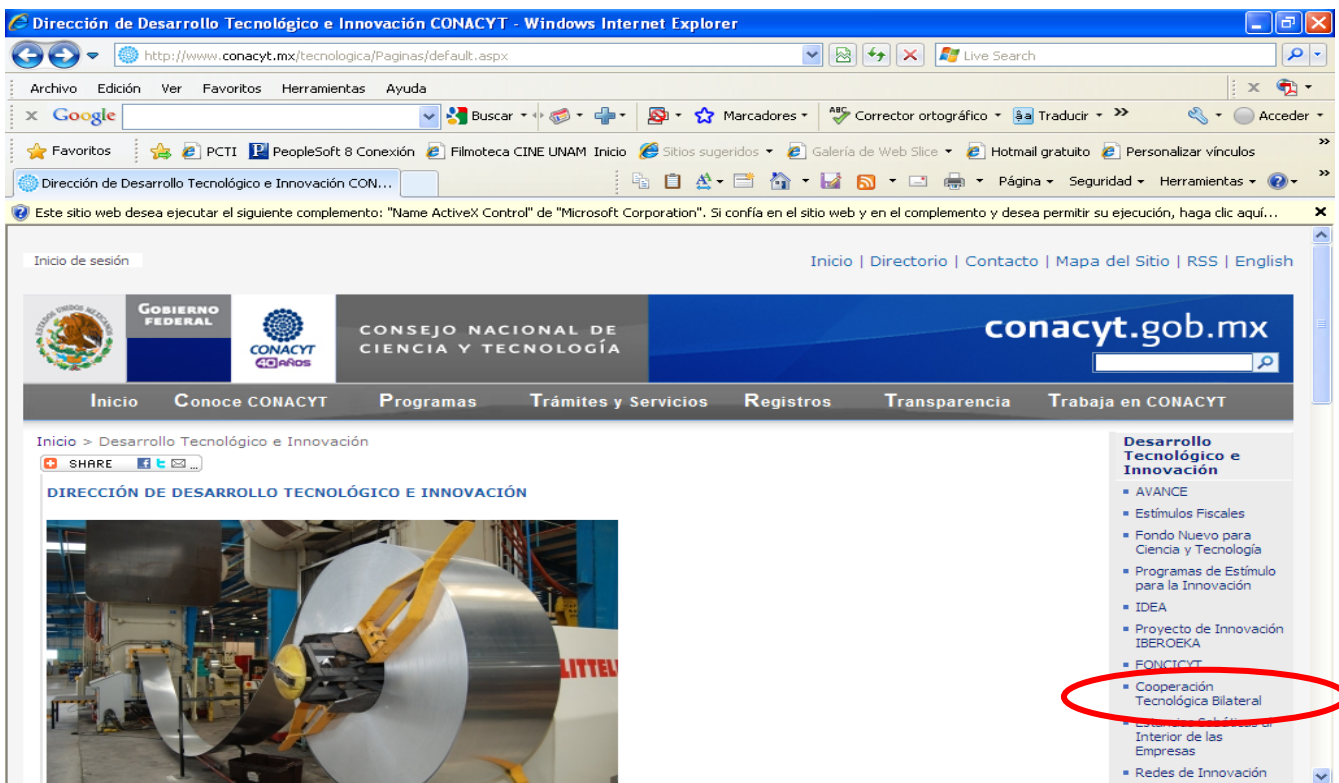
Dirección de Desarrollo Tecnológico e Innovación CONACYT - Windows Internet Explorer

http://www.conacyt.mx/tecnologica/Paginas/default.aspx

Live Search

Archivo Edición Ver Favoritos Herramientas Ayuda

Google Buscar Marcadores Corrector ortográfico Traducir Acceder

Favoritos PCTI PeopleSoft 8 Conexión Filmoteca CINE UNAM Inicio Sitios sugeridos Galería de Web Slice Hotmail gratuito Personalizar vínculos

Dirección de Desarrollo Tecnológico e Innovación CON...

Página Seguridad Herramientas

Este sitio web desea ejecutar el siguiente complemento: "Name ActiveX Control" de "Microsoft Corporation". Si confía en el sitio web y en el complemento y desea permitir su ejecución, haga clic aquí...

Inicio de sesión

Inicio | Directorio | Contacto | Mapa del Sitio | RSS | English

GOBIERNO FEDERAL

CONACYT 40 AÑOS

CONSEJO NACIONAL DE CIENCIA Y TECNOLOGÍA

conacyt.gob.mx

Inicio Conoce CONACYT Programas Trámites y Servicios Registros Transparencia Trabaja en CONACYT

Inicio > Desarrollo Tecnológico e Innovación

SHARE

DIRECCIÓN DE DESARROLLO TECNOLÓGICO E INNOVACIÓN

LITTEL

Desarrollo Tecnológico e Innovación

AVANCE

Estímulos Fiscales

Fondo Nuevo para Ciencia y Tecnología

Programas de Estímulo para la Innovación

IDEA

Proyecto de Innovación IBEROEKA

FONCICYT

Cooperación Tecnológica Bilateral

Estancias Sabáticas al Interior de las Empresas

Redes de Innovación